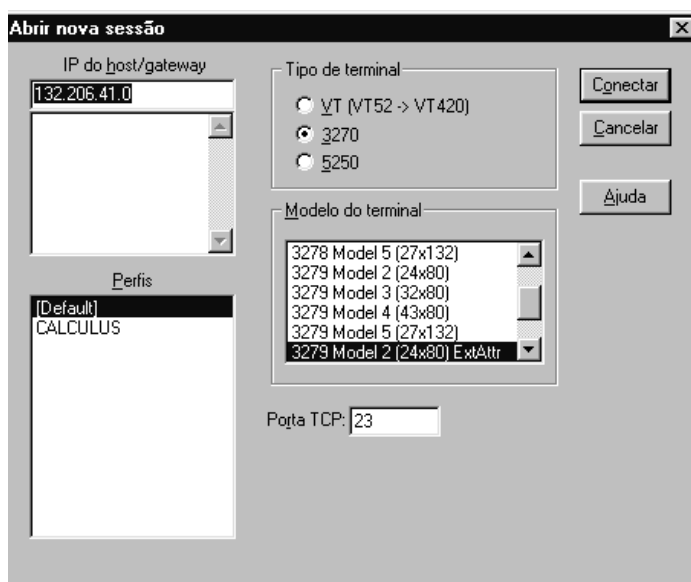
Abrir nova sessão

IP do host/gateway
132.206.41.0

Perfis
[Default]
CALCULUS

Tipo de terminal
VT (VT52 -> VT420)
3270
5250

Modelo do terminal
3278 Model 5 (27x132)
3279 Model 2 (24x80)
3279 Model 3 (32x80)
3279 Model 4 (43x80)
3279 Model 5 (27x132)
3279 Model 2 (24x80) ExtAttr

Porta TCP: 23

Conectar
Cancelar
Ajuda